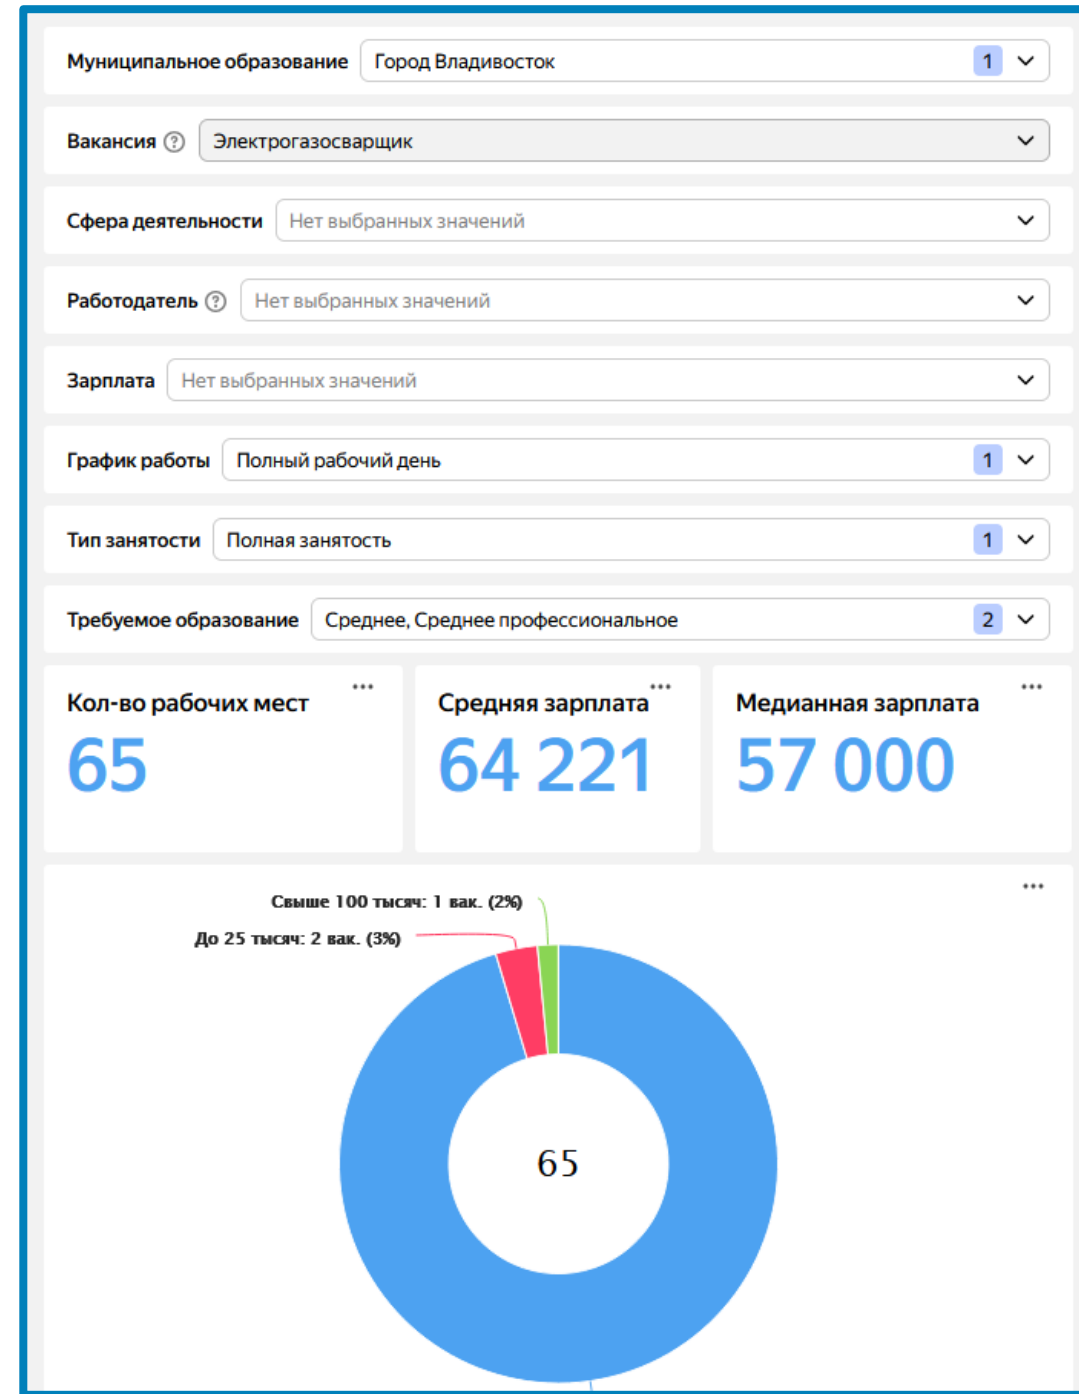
Муниципальное образование Город Владивосток 1

Вакансия ? Электрогазосварщик

Сфера деятельности Нет выбранных значений

Работодатель ? Нет выбранных значений

Зарплата Нет выбранных значений

График работы Полный рабочий день 1

Тип занятости Полная занятость 1

Требуемое образование Среднее, Среднее профессиональное 2

Кол-во рабочих мест ...
65

Средняя зарплата ...
64 221

Медианная зарплата ...
57 000

...

Свыше 100 тысяч: 1 вак. (2%)
До 25 тысяч: 2 вак. (3%)

65